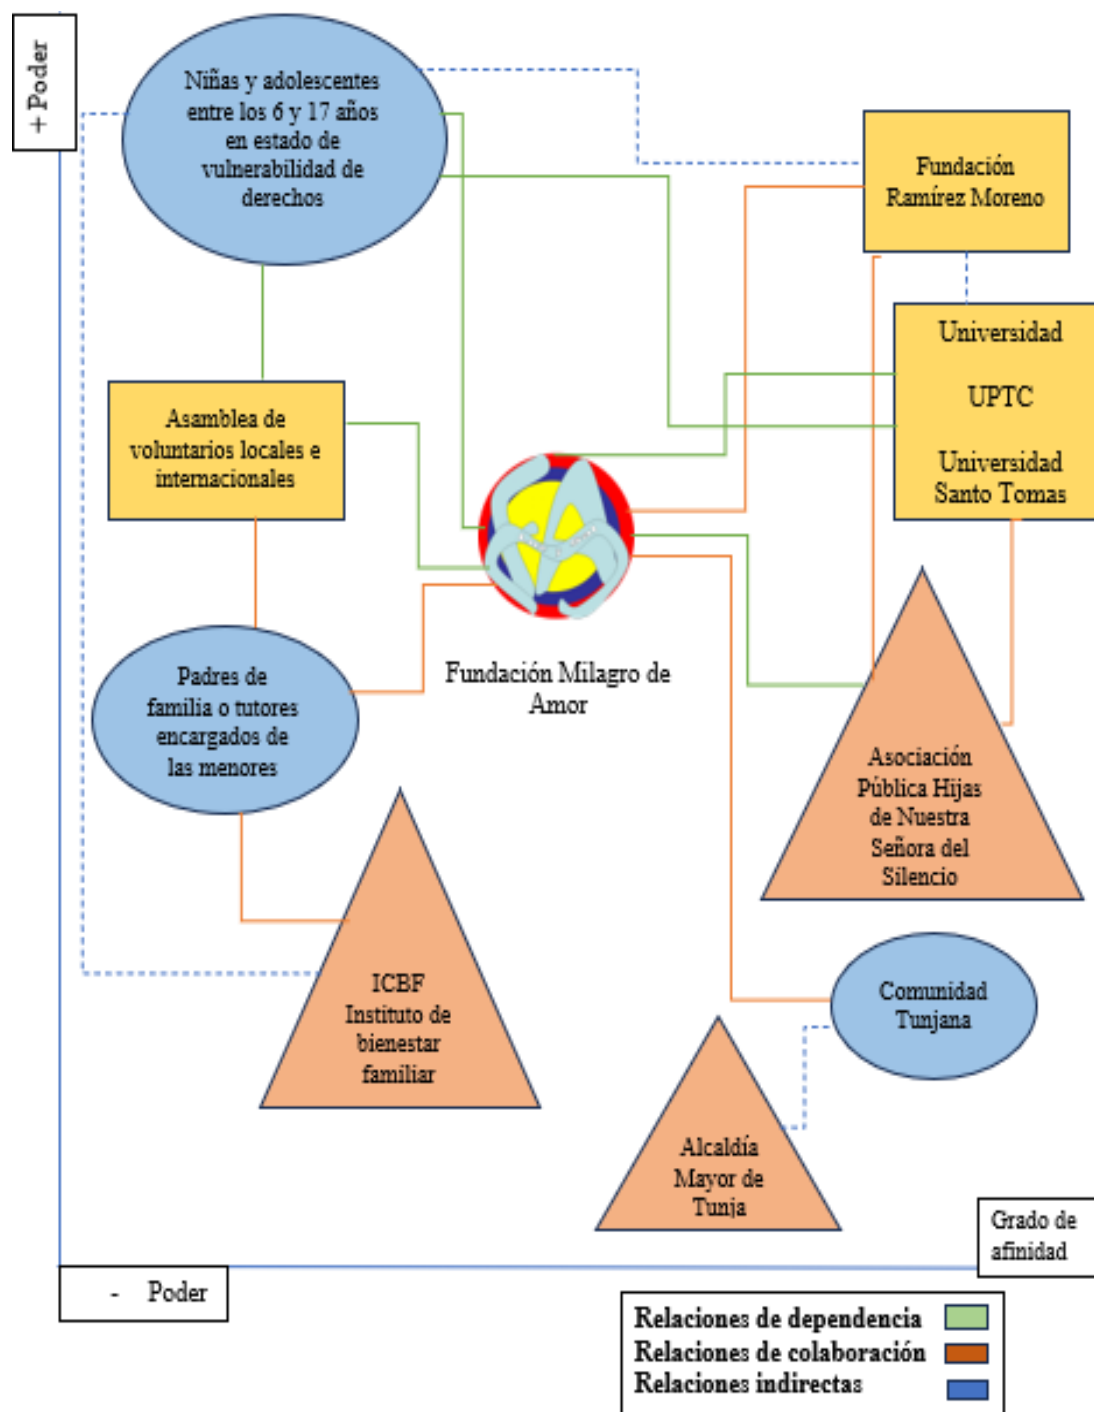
+ Poder

Niñas y adolescentes entre los 6 y 17 años en estado de vulnerabilidad de derechos

Fundación Ramírez Moreno

Universidad UPTC Universidad Santo Tomas

Asamblea de voluntarios locales e internacionales

Fundación Milagro de Amor

Padres de familia o tutores encargados de las menores

Asociación Pública Hijas de Nuestra Señora del Silencio

ICBF Instituto de bienestar familiar

Comunidad Tunjana

Alcaldía Mayor de Tunja

Grado de afinidad

- Poder

Relaciones de dependencia
Relaciones de colaboración
Relaciones indirectas